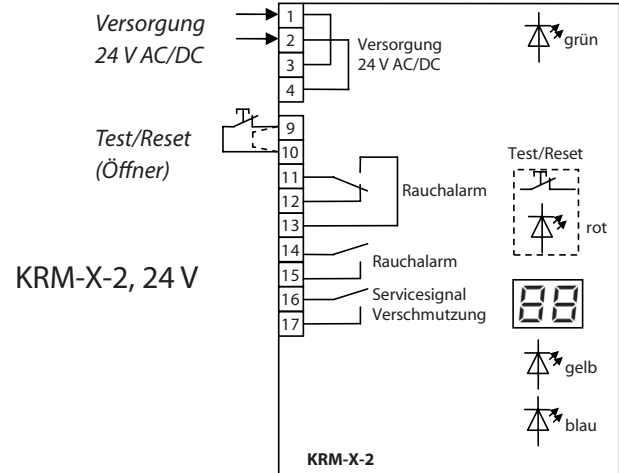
Versorgung
24 V AC/DC

Test/Reset
(Öffner)

KRM-X-2, 24 V

1
2
3
4
Versorgung
24 V AC/DC

9
10
11
12
13
Rauchalarm
14
15
Rauchalarm
16
17
Servicesignal
Verschmutzung

grün
Test/Reset
rot
88
gelb
blau

KRM-X-2